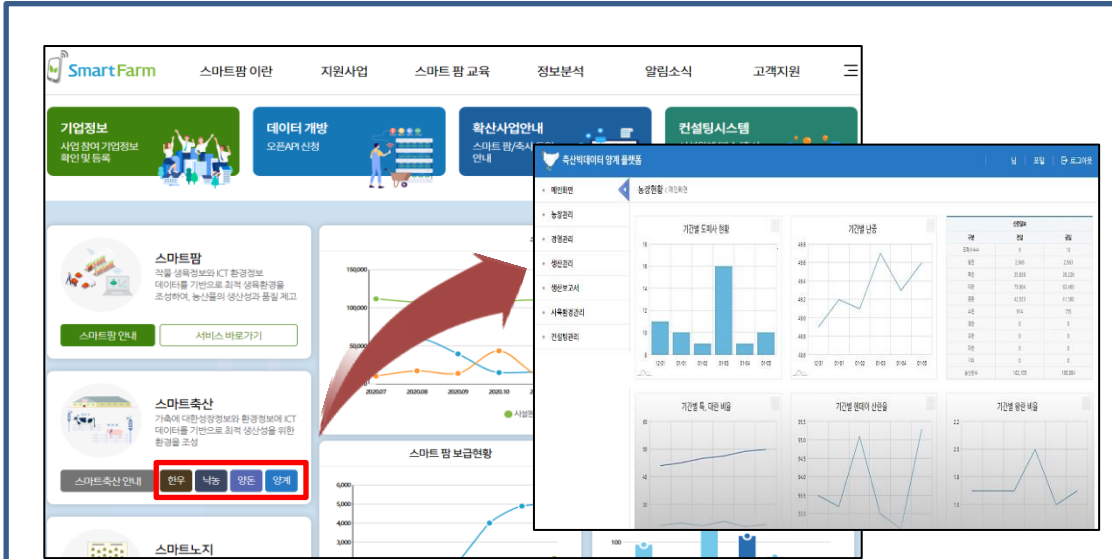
SmartFarm 스마트팜 이란 지원사업 스마트 팜 교육 정보분석 알림소식 고객지원

기업정보
사업 참여 기업정보 확인 및 등록

데이터 개방
오픈API 신청

확산사업안내
스마트 팜/축사 안내

컨설팅시스템

스마트팜
작물 생육정보와 ICT 환경정보 데이터를 기반으로 최적 생육환경을 조성하여, 농산물의 생산성과 품질 제고

스마트팜 안내 서비스 바로가기

스마트축산
가축에 대한성장정보와 환경정보에 ICT 데이터를 기반으로 최적 생산성을 위한 환경을 조성

스마트축산 안내 한우 낙농 양돈 양계

스마트노지

150,000
100,000
50,000
2020.07 2020.08 2020.09 2020.10

스마트 팜 보급현황
6,000
5,000
4,000
3,000

축산빅데이터 양계 플랫폼
님 포털 로그아웃

메인화면
농장관리
경영관리
생산관리
생산보고서
사육환경관리
컨설팅관리

농장현황 | 메인화면

기간별 도체사 현황
18
16
14
12
10
8

기간별 난중

기간별 특, 대란 비율

기간별 평데이 산란율

기간별 왕란 비율
2.2
2.0
1.8
1.6